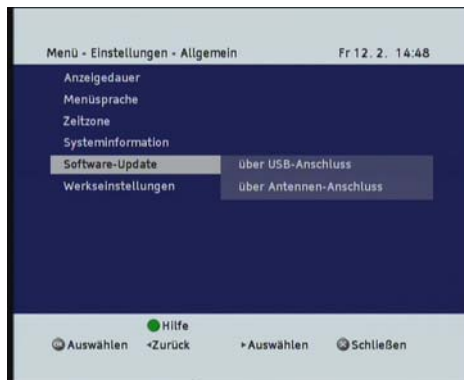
Menü - Einstellungen - Allgemein

Fr 12. 2. 14:48

Anzeigedauer
Menüsprache
Zeitzone
Systeminformation
Software-Update
Werkseinstellungen

über USB-Anschluss
über Antennen-Anschluss

Hilfe
Auswählen ◂Zurück ▸Auswählen Schließen